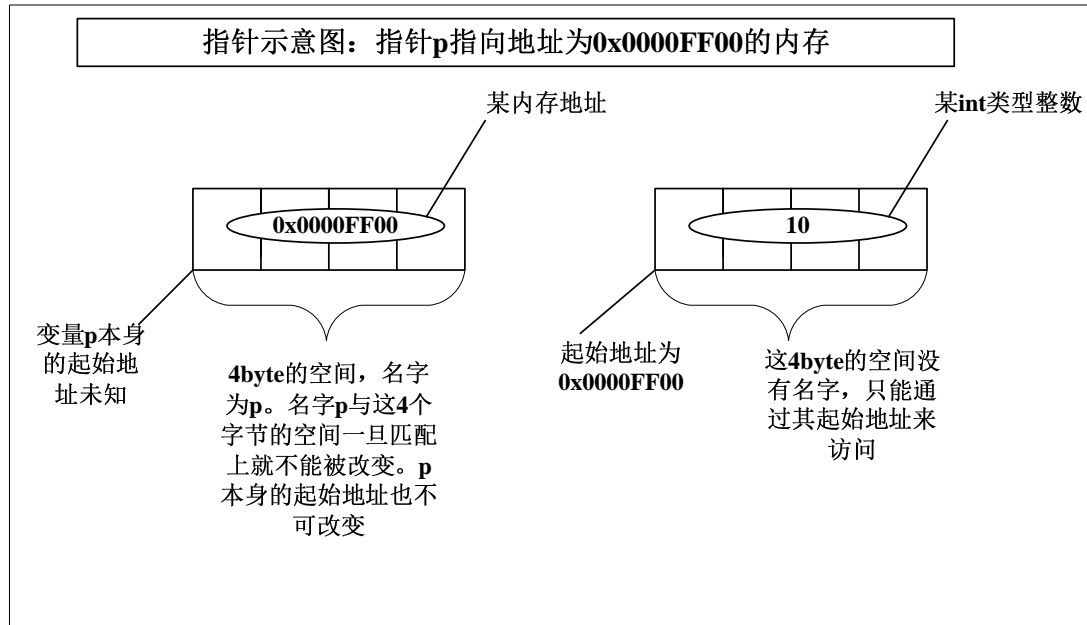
指针示意图：指针p指向地址为0x0000FF00的内存

某内存地址

某int类型整数

0x0000FF00

10

变量p本身的起始地址未知

4byte的空间，名字为p。名字p与这4个字节的空间一旦匹配上就不能被改变。p本身的起始地址也不可改变

起始地址为0x0000FF00

这4byte的空间没有名字，只能通过其起始地址来访问